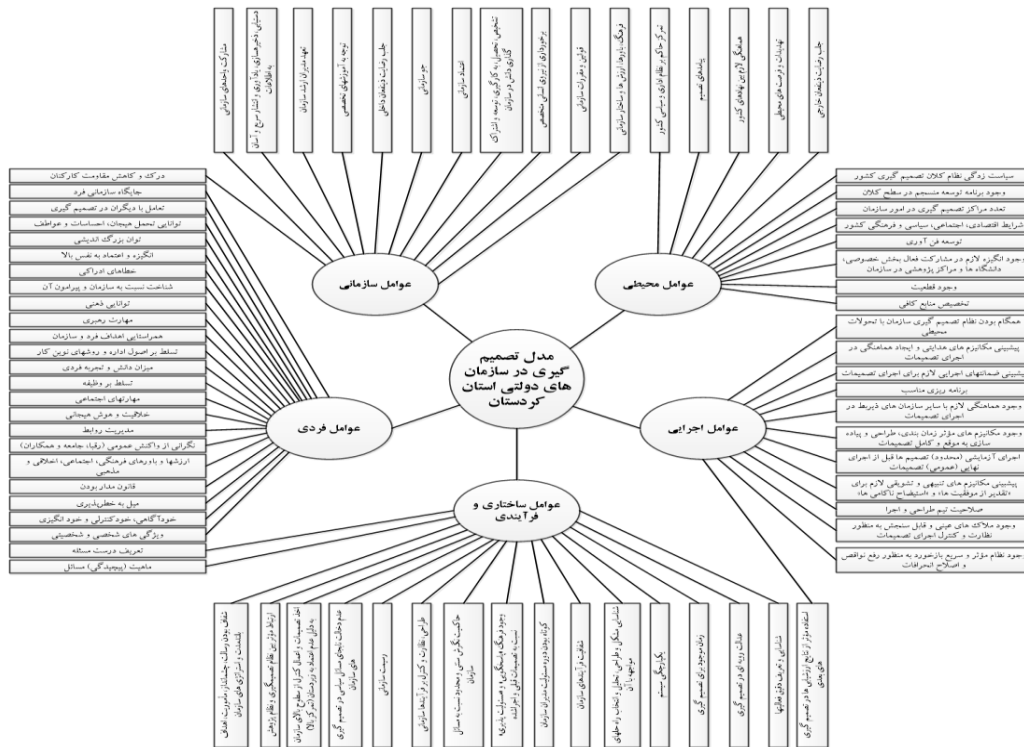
مدل تصمیم گیری در سازمان های دولتی استان کردستان

عوامل سازمانی

مشارکت ذینفعان سازمانی
دستیابی و فرهنگسازی بر کاربرد انتشار سریع و آسان اطلاعات
تعهد مدیران ارشد سازمان
توجه به آموزش های تخصصی
جلب رضایت ذینفعان داخلی
جو سازمانی
اعتماد سازمانی
تشخیص نیازها به کارگیری توسعه و آموزش گیری داخل در سازمان
برخورداری از نیروی انسانی متخصص
قوانین و مقررات سازمان
فرهنگ، باورها، ارزش ها و ساختار سازمانی

عوامل محیطی

تمرکز حاکم بر نظام اداری سیاسی کشور
پیامدهای تصمیم
هماهنگی لازم بین نهادهای کشور
تهدیدات و فرصت های محیطی
جلب رضایت ذینفعان خارجی
سیاست زدگی نظام کلان تصمیم گیری کشور
وجود برنامه توسعه منسجم در سطح کلان
تعدد مراکز تصمیم گیری در امور سازمان
شرایط اقتصادی، اجتماعی، سیاسی و فرهنگی کشور
توسعه فن آوری
وجود انگیزه لازم در مشارکت فعال بخش خصوصی، دانشگاه ها و مراکز پژوهشی در سازمان
وجود قطعیت
تخصیص منابع کافی

عوامل فردی

درک و کاهش مقاومت کارکنان
جایگاه سازمانی فرد
تعامل با دیگران در تصمیم گیری
توانایی تحمل هیجان، احساسات و عواطف
توان بزرگ اندیشی
انگیزه و اعتماد به نفس بالا
خطاهای ادراکی
شناخت نسبت به سازمان و پیرامون آن
توانایی ذهنی
مهارت رهبری
همراستایی اهداف فرد و سازمان
تسلط بر اصول اداره و روشهای نوین کار
میزان دانش و تجربه فردی
تسلط بر وظیفه
مهارتهای اجتماعی
خلاقیت و هوش هیجانی
مدیریت روابط
نگرانی از واکنش عمومی (رقبا، جامعه و همکاران)
ارزشها و باورهای فرهنگی، اجتماعی، اخلاقی و مذهبی
قانون مدار بودن
میل به خطرپذیری
خودآگاهی، خودکنترلی و خود انگیزی
ویژگی های شخصی و شخصیتی
تعریف درست مسئله
ماهیت (پیچیدگی) مسائل

عوامل اجرایی

همگام بودن نظام تصمیم گیری سازمان با تحولات محیطی
پیشبینی مکانیزم های هدایتی و ایجاد هماهنگی در اجرای تصمیمات
پیشبینی ضمانتهای اجرایی لازم برای اجرای تصمیمات
برنامه ریزی مناسب
وجود هماهنگی لازم با سایر سازمان های ذیربط در اجرای تصمیمات
وجود مکانیزم های مؤثر زمان بندی، طراحی و پیاده سازی به موقع و کامل تصمیمات
اجرای آزمایشی (محدود) تصمیم ها قبل از اجرای نهایی (عمومی) تصمیمات
پیشبینی مکانیزم های تنبیهی و تشویقی لازم برای «تقدیر از موفقیت ها» و «استیضاح ناکامی ها»
صلاحیت تیم طراحی و اجرا
وجود ملاک های عینی و قابل سنجش به منظور نظارت و کنترل اجرای تصمیمات
وجود نظام مؤثر و سریع بازخورد به منظور رفع نواقص و اصلاح انحرافات

عوامل ساختاری و فرآیندی

شفاف بودن رسالت، چشم انداز، ماموریت، اهداف، استراتژی های سازمان
ارتباط مؤثر بین نظام تصمیم گیری با نظام پژوهش
اخذ تصمیمات و اعمال کنترل از سطوح بالای سازمان به دلیل عدم اعتماد به زیردستان (تمرکز گرایی)
عدم دخالت نهادهای سیاسی در تصمیم گیری
رسمیت سازمانی
طراحی نظارت و کنترل فرآیندهای سازمانی
حاکمیت نگرش سنتی و محدود نسبت به مسائل سازمان
وجود فرهنگ همفکری و همسویی و مسئولیت پذیری نسبت به تصمیمات قبلی و اجرای آن
کوتاه بودن دوره مسئولیت مدیران سازمان
شفافیت فرآیندهای سازمان
شناسایی مشکل و طراحی راهکار انتخاب راه حل های موجود
یکپارچگی سیستم
زمان موجود برای تصمیم گیری
عملکرد رویه ای در تصمیم گیری
شناسایی و تعریف دقیق فعالیتها
استفاده مؤثر از نتایج آزمایش های تصمیم گیری های قبلی